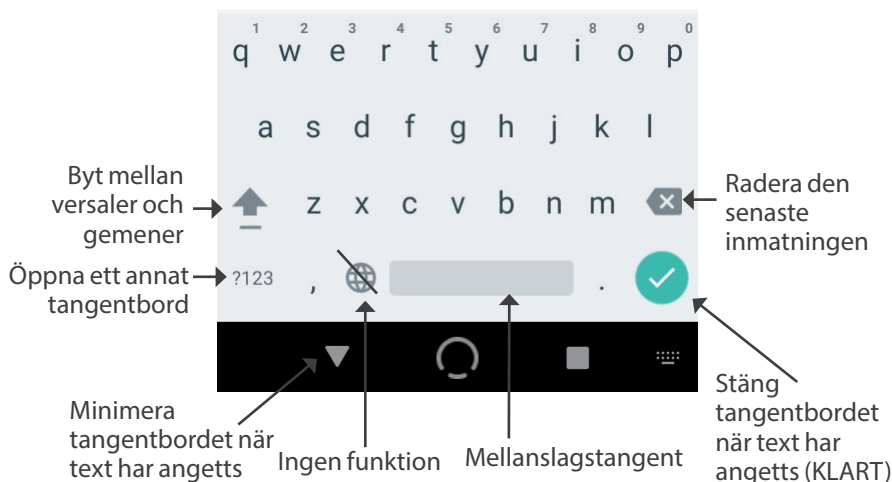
1 2 3 4 5 6 7 8 9 0
q w e r t y u i o p

a s d f g h j k l

Byt mellan versaler och gemener

z x c v b n m

Radera den senaste inmatningen

Öppna ett annat tangentbord

?123 , .

Minimera tangentbordet när text har angetts

Ingen funktion

Mellanslagstangent

Stäng tangentbordet när text har angetts (KLART)